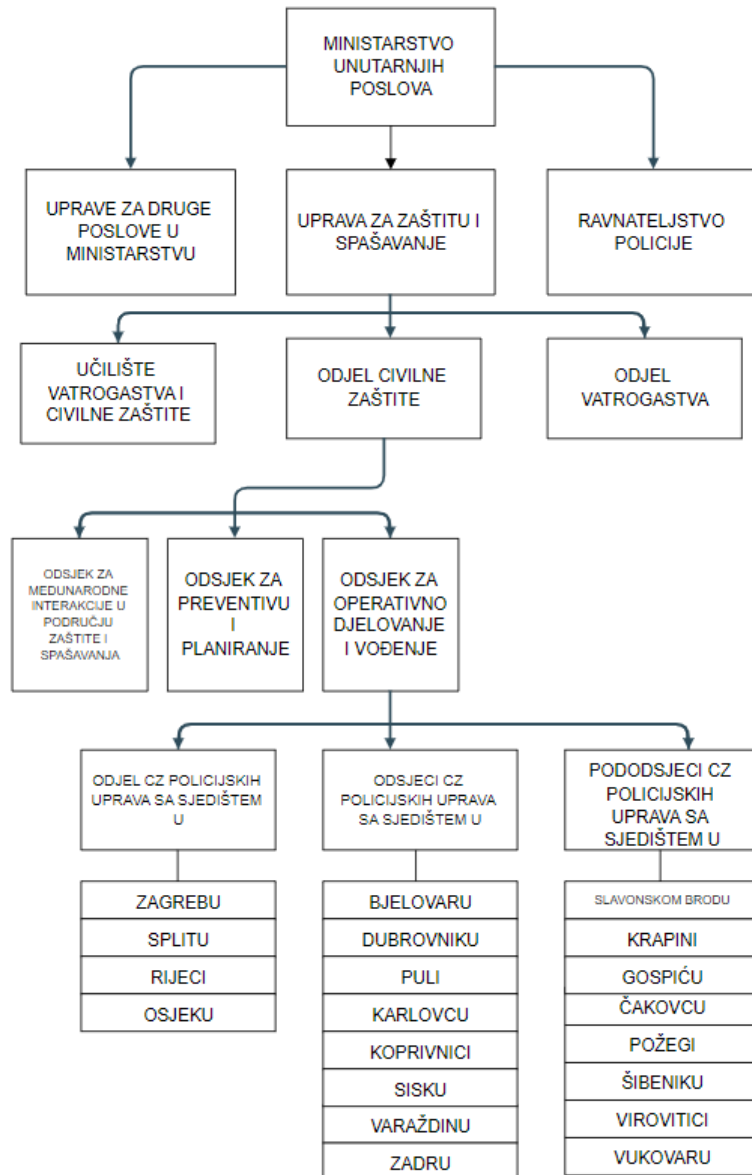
MINISTARSTVO UNUTARNJIH POSLOVA

UPRAVE ZA DRUGE POSLOVE U MINISTARSTVU

UPRAVA ZA ZAŠTITU I SPAŠAVANJE

RAVNATELJSTVO POLICIJE

UČILIŠTE VATROGASTVA I CIVILNE ZAŠTITE

ODJEL CIVILNE ZAŠTITE

ODJEL VATROGASTVA

ODSJEK ZA MEĐUNARODNE INTERAKCIJE U PODRUČJU ZAŠTITE I SPAŠAVANJA

ODSJEK ZA PREVENTIVU I PLANIRANJE

ODSJEK ZA OPERATIVNO DJELOVANJE I VOĐENJE

ODJEL CZ POLICIJSKIH UPRAVA SA SJEDIŠTEM U

ZAGREBU
SPLITU
RIJECI
OSJEKU

ODSJECI CZ POLICIJSKIH UPRAVA SA SJEDIŠTEM U

BJELOVARU
DUBROVNIKU
PULI
KARLOVCU
KOPRIVNICI
SISKU
VARAŽDINU
ZADRU

PODODSJECI CZ POLICIJSKIH UPRAVA SA SJEDIŠTEM U

SLAVONSKOM BRODU
KRAPINI
GOSPIĆU
ČAKOVCU
POŽEGI
ŠIBENIKU
VIROVITICI
VUKOVARU